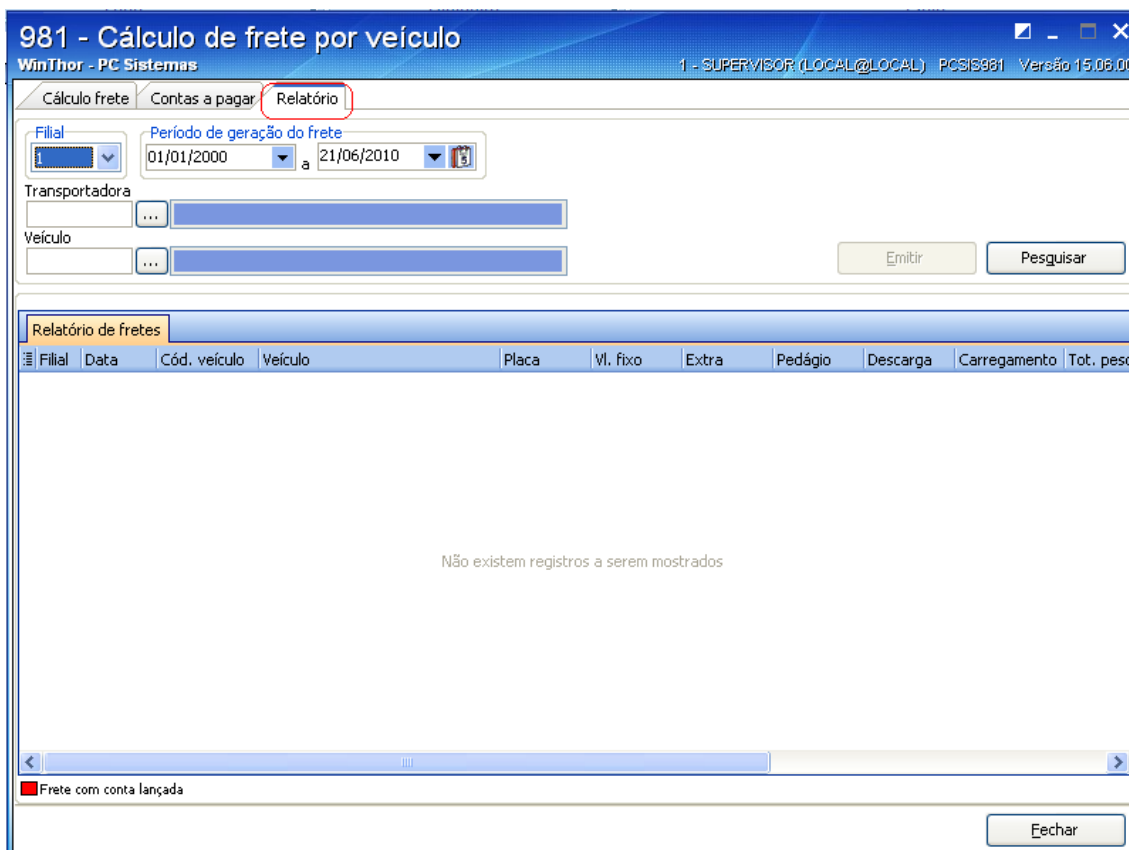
981 - Cálculo de frete por veículo
WinThor - PC Sistemas
1 - SUPERVISOR (LOCAL@LOCAL) PCSIS981 Versão 15.06.00

Cálculo frete | Contas a pagar | Relatório

Filial
1
Período de geração do frete
01/01/2000 a 21/06/2010

Transportadora
...

Veículo
...

Emitir
Pesquisar

Relatório de fretes

| Filial | Data | Cód. veículo | Veículo | Placa | Vl. fixo | Extra | Pedágio | Descarga | Carregamento | Tot. peso |
|---|---|---|---|---|---|---|---|---|---|---|

Não existem registros a serem mostrados

Frete com conta lançada

Fechar